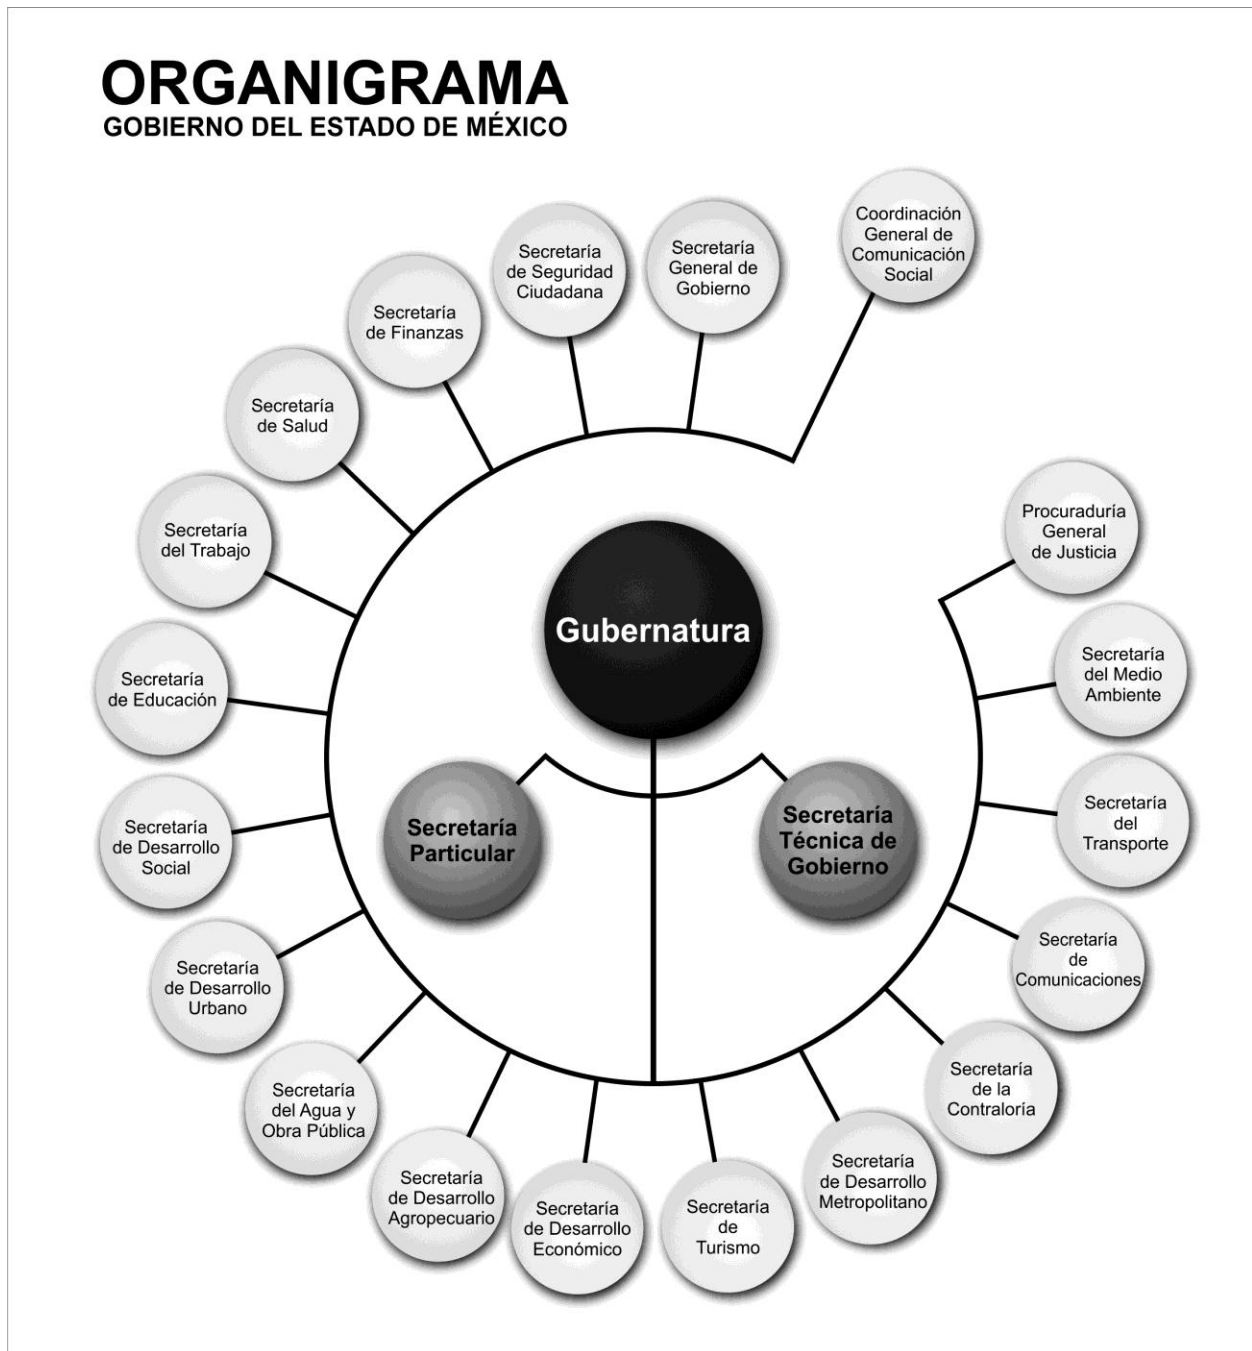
ORGANIGRAMA
GOBIERNO DEL ESTADO DE MÉXICO

Gubernatura

Secretaría Particular

Secretaría Técnica de Gobierno

Secretaría de Seguridad Ciudadana

Secretaría General de Gobierno

Coordinación General de Comunicación Social

Secretaría de Finanzas

Secretaría de Salud

Secretaría del Trabajo

Secretaría de Educación

Secretaría de Desarrollo Social

Secretaría de Desarrollo Urbano

Secretaría del Agua y Obra Pública

Secretaría de Desarrollo Agropecuario

Secretaría de Desarrollo Económico

Secretaría de Turismo

Secretaría de Desarrollo Metropolitano

Secretaría de la Contraloría

Secretaría de Comunicaciones

Secretaría del Transporte

Secretaría del Medio Ambiente

Procuraduría General de Justicia